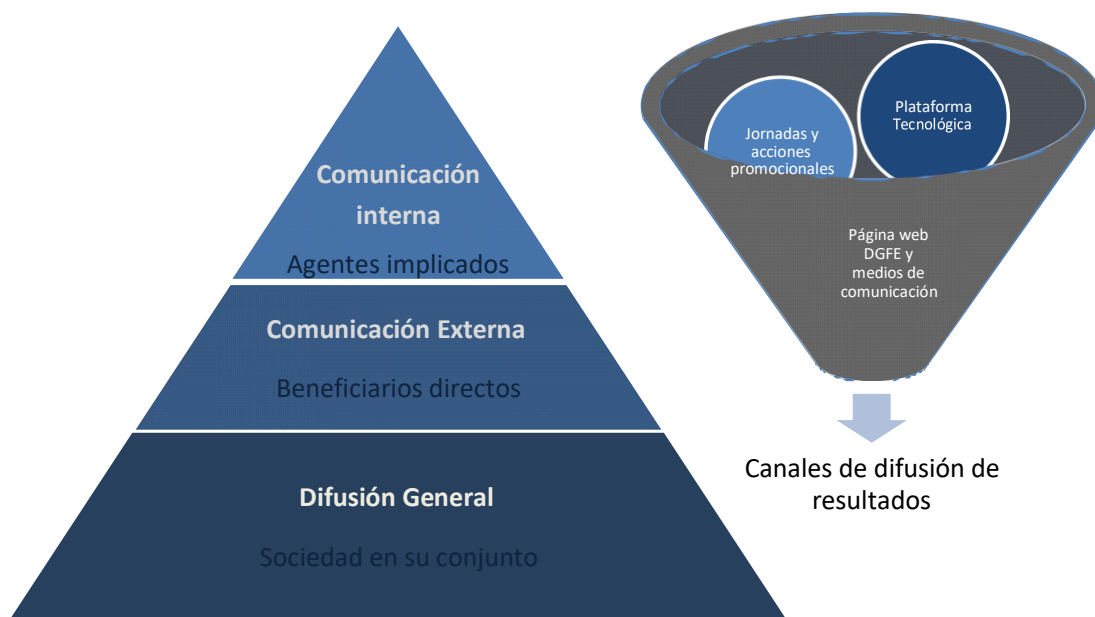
Comunicación interna

Agentes implicados

Comunicación Externa

Beneficiarios directos

Difusión General

Sociedad en su conjunto

Jornadas y acciones promocionales

Plataforma Tecnológica

Página web DGFE y medios de comunicación

Canales de difusión de resultados